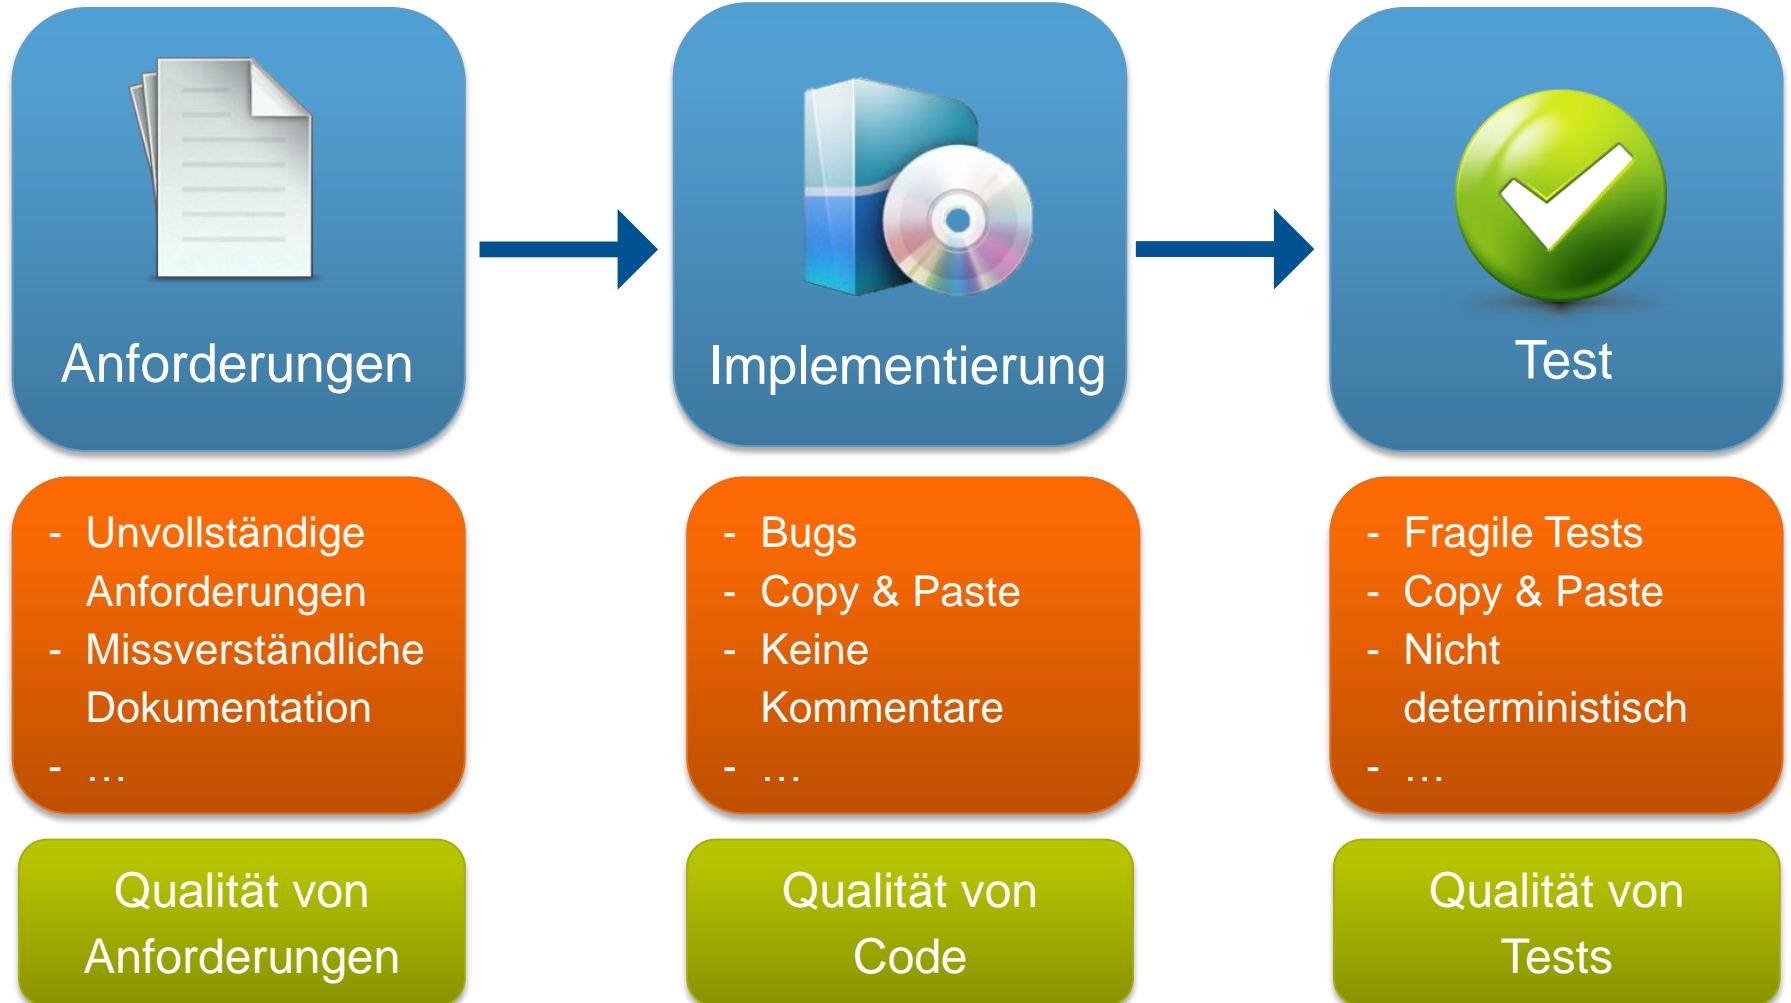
Anforderungen

Implementierung

Test

- Unvollständige Anforderungen
- Missverständliche Dokumentation
- …

- Bugs
- Copy & Paste
- Keine Kommentare
- …

- Fragile Tests
- Copy & Paste
- Nicht deterministisch
- …

Qualität von Anforderungen

Qualität von Code

Qualität von Tests